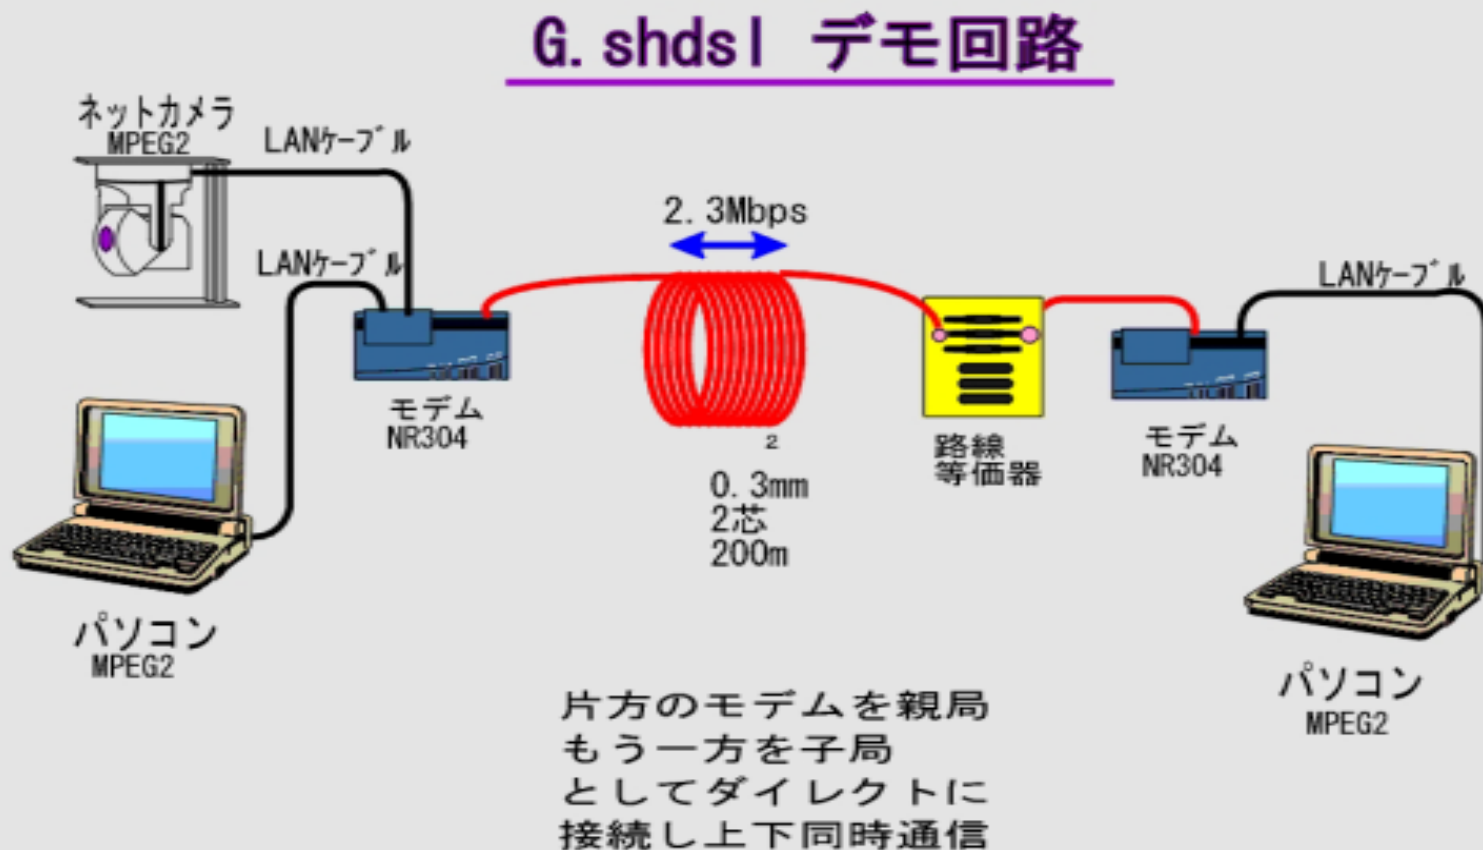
G. shdsl デモ回路

ネットカメラ
MPEG2

LANケーブル

LANケーブル

2. 3Mbps

LANケーブル

モデム
NR304

2

0. 3mm
2芯
200m

路線
等価器

モデム
NR304

パソコン
MPEG2

パソコン
MPEG2

片方のモデムを親局
もう一方を子局
としてダイレクトに
接続し上下同時通信